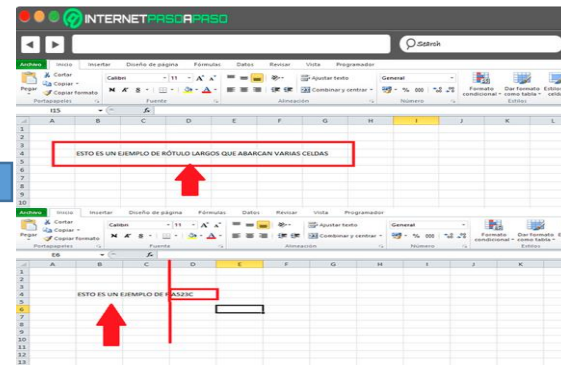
INTERNETPASOAPASO

Search

Archivo Inicio Insertar Diseño de página Fórmulas Datos Revisar Vista Programador

Pegar
Cortar
Copiar
Copiar formato
Portapapeles
Calibri 11 A A
N K S
Fuente
Ajustar texto
Combinar y centrar
Alineación
General
% 000
Número
Formato condicional
Dar formato como tabla
Estilos de celda
Estilos

I15 fx

| | A | B | C | D | E | F | G | H | I | J | K | L |
|---|---|---|---|---|---|---|---|---|---|---|---|---|
| 1 | | | | | | | | | | | | |
| 2 | | | | | | | | | | | | |
| 3 | | | | | | | | | | | | |
| 4 | | ESTO ES UN EJEMPLO DE RÓTULO LARGOS QUE ABARCAN VARIAS CELDAS | | | | | | | | | | |
| 5 | | | | | | | | | | | | |
| 6 | | | | | | | | | | | | |
| 7 | | | | | | | | | | | | |
| 8 | | | | | | | | | | | | |
| 9 | | | | | | | | | | | | |
| 10 | | | | | | | | | | | | |

Archivo Inicio Insertar Diseño de página Fórmulas Datos Revisar Vista Programador

Pegar
Cortar
Copiar
Copiar formato
Portapapeles
Calibri 11 A A
N K S
Fuente
Ajustar texto
Combinar y centrar
Alineación
General
% 000
Número
Formato condicional
Dar formato como tabla
Estilos

E6 fx

| | A | B | C | D | E | F | G | H | I | J | K |
|---|---|---|---|---|---|---|---|---|---|---|---|
| 1 | | | | | | | | | | | |
| 2 | | | | | | | | | | | |
| 3 | | | | | | | | | | | |
| 4 | | ESTO ES UN EJEMPLO DE | | | FAS23C | | | | | | |
| 5 | | | | | | | | | | | |
| 6 | | | | | | | | | | | |
| 7 | | | | | | | | | | | |
| 8 | | | | | | | | | | | |
| 9 | | | | | | | | | | | |
| 10 | | | | | | | | | | | |
| 11 | | | | | | | | | | | |
| 12 | | | | | | | | | | | |
| 13 | | | | | | | | | | | |